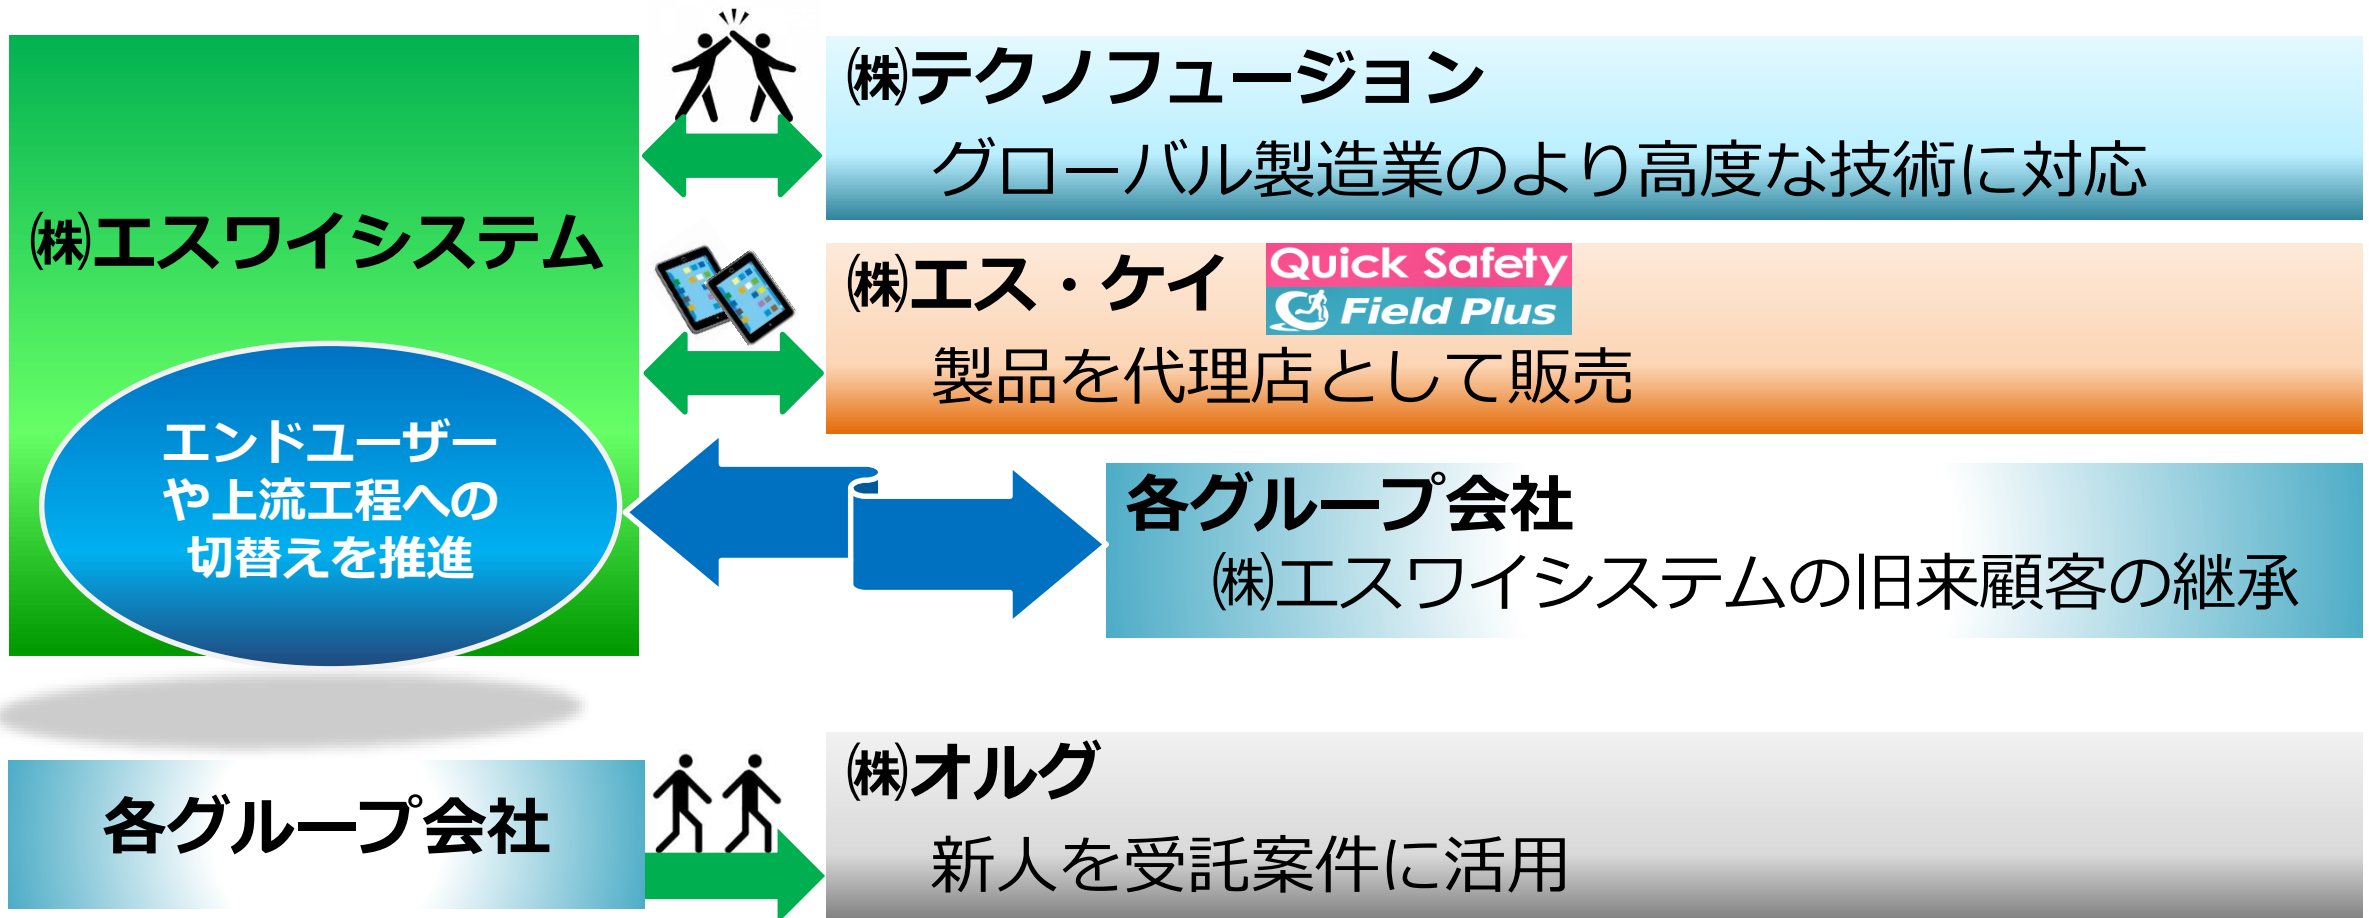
㈱エスワイシステム

エンドユーザーや上流工程への切替えを推進

㈱テクノフュージョン

グローバル製造業のより高度な技術に対応

㈱エス・ケイ

Quick Safety

Field Plus

製品を代理店として販売

各グループ会社

㈱エスワイシステムの旧来顧客の継承

各グループ会社

㈱オルグ

新人を受託案件に活用